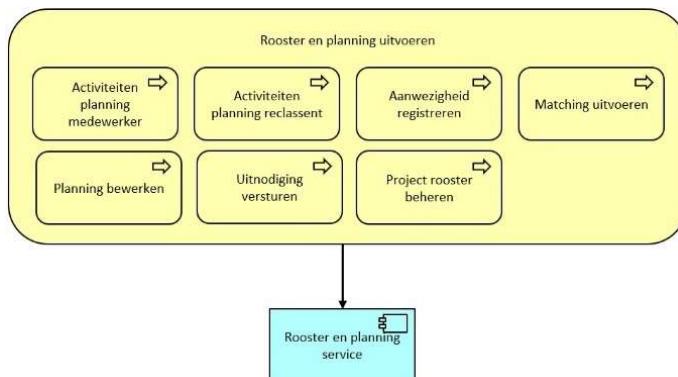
Rooster en planning uitvoeren

Activiteiten planning medewerker

Activiteiten planning reclassent

Aanwezigheid registreren

Matching uitvoeren

Planning bewerken

Uitnodiging versturen

Project rooster beheren

Rooster en planning service